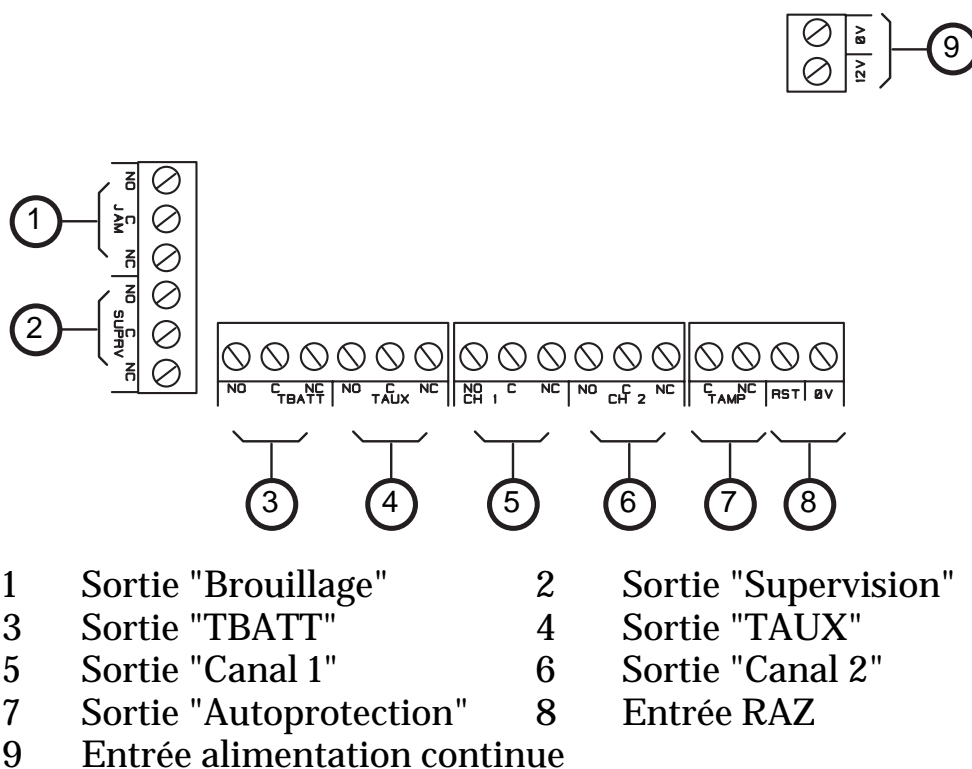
ØV
12V
9

NO
C
JAM
NC
1

NO
C
SUPRV
NC
2

NO C NC TBATT
NO C NC TAUX
NO CH 1 C NC
NO C NC CH 2
C NC TAMP
RST
ØV

3 4 5 6 7 8

1 Sortie "Brouillage"
2 Sortie "Supervision"
3 Sortie "TBATT"
4 Sortie "TAUX"
5 Sortie "Canal 1"
6 Sortie "Canal 2"
7 Sortie "Autoprotection"
8 Entrée RAZ
9 Entrée alimentation continue